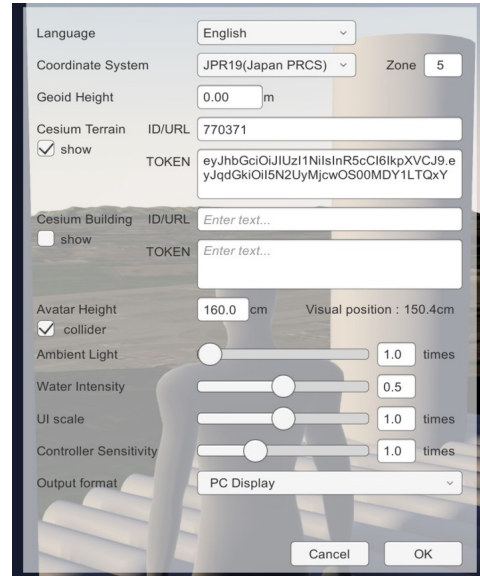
Language English
Coordinate System JPR19(Japan PRCS) Zone 5
Geoid Height 0.00 m
Cesium Terrain ID/URL 770371
show
TOKEN eyJhbGciOiJIUzI1NiIsInR5cCI6IkpXVCJ9.eyJqdGkiOiI5N2UyMjcwOS00MDY1LTQxY
Cesium Building ID/URL Enter text...
show
TOKEN Enter text...
Avatar Height 160.0 cm Visual position : 150.4cm
collider
Ambient Light 1.0 times
Water Intensity 0.5
UI scale 1.0 times
Controller Sensitivity 1.0 times
Output format PC Display
Cancel OK